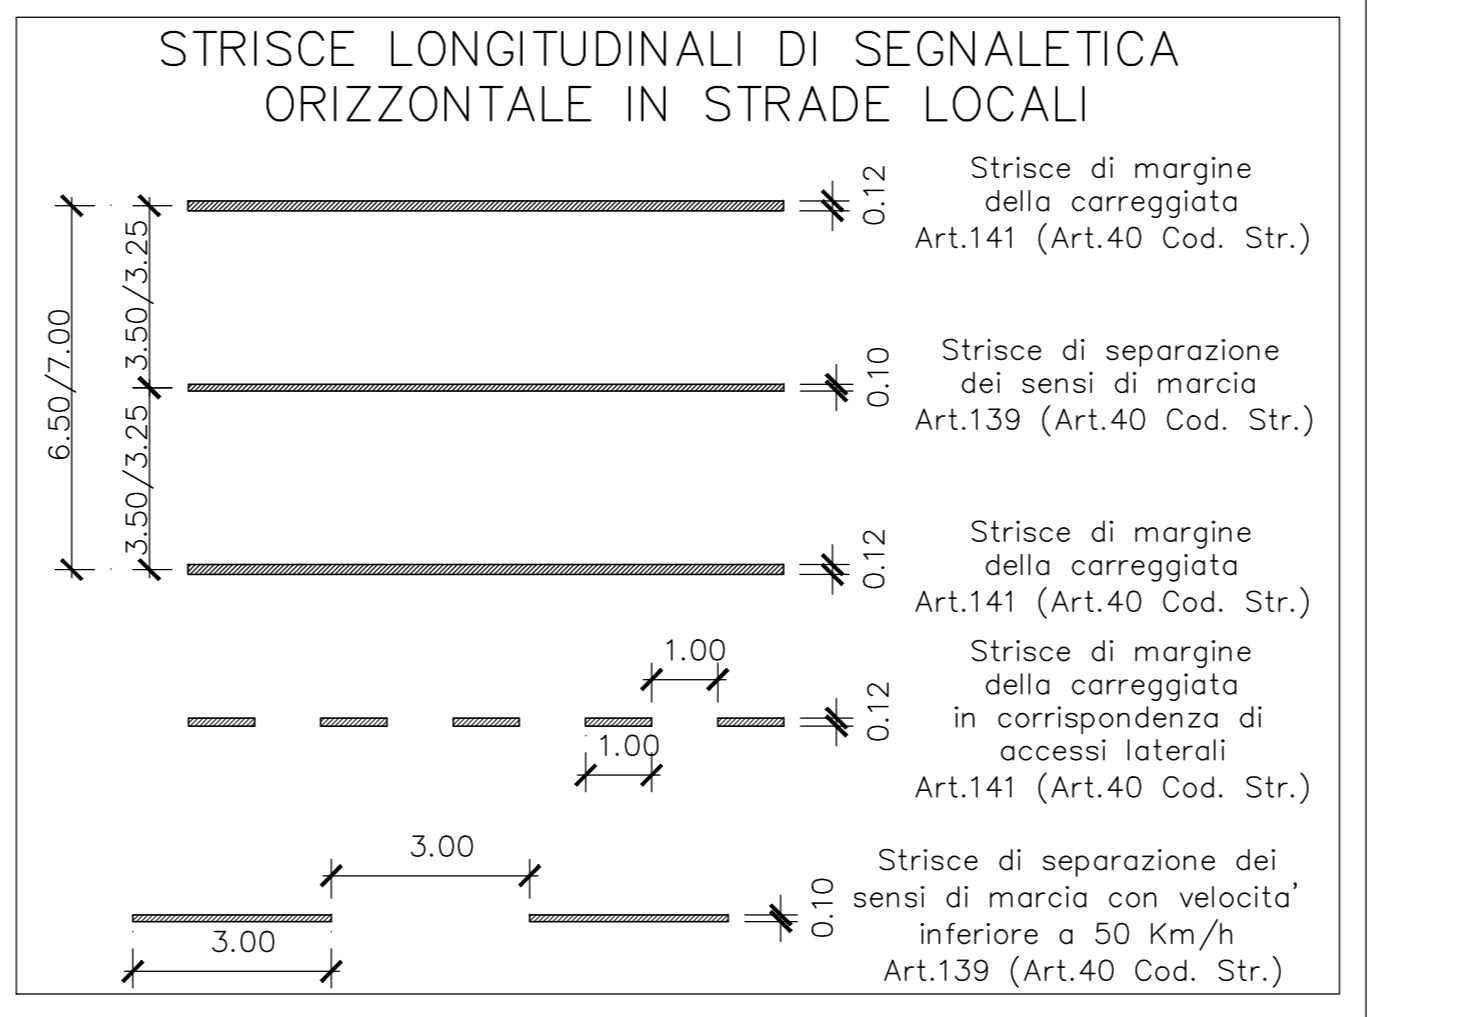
STRISCE LONGITUDINALI DI SEGNALETICA ORIZZONTALE IN STRADE LOCALI

6.50/7.00
3.50/3.25
3.50/3.25

0.12
Strisce di margine della carreggiata Art.141 (Art.40 Cod. Str.)

0.10
Strisce di separazione dei sensi di marcia Art.139 (Art.40 Cod. Str.)

0.12
Strisce di margine della carreggiata Art.141 (Art.40 Cod. Str.)

1.00
1.00
0.12
Strisce di margine della carreggiata in corrispondenza di accessi laterali Art.141 (Art.40 Cod. Str.)

3.00
3.00
0.10
Strisce di separazione dei sensi di marcia con velocita' inferiore a 50 Km/h Art.139 (Art.40 Cod. Str.)